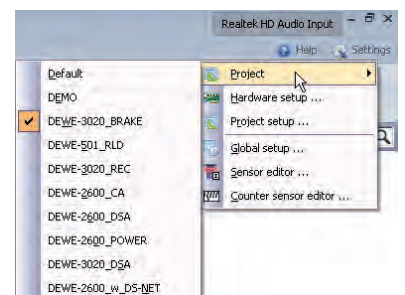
Realtek HD Audio Input

Help Settings

Default
DEMO
DEWE-3020_BRAKE
DEWE-501_RLD
DEWE-3020_REC
DEWE-2600_CA
DEWE-2600_DSA
DEWE-2600_POWER
DEWE-3020_DSA
DEWE-2600_w_DS-NET

Project
Hardware setup ...
Project setup ...
Global setup ...
Sensor editor ...
Counter sensor editor ...